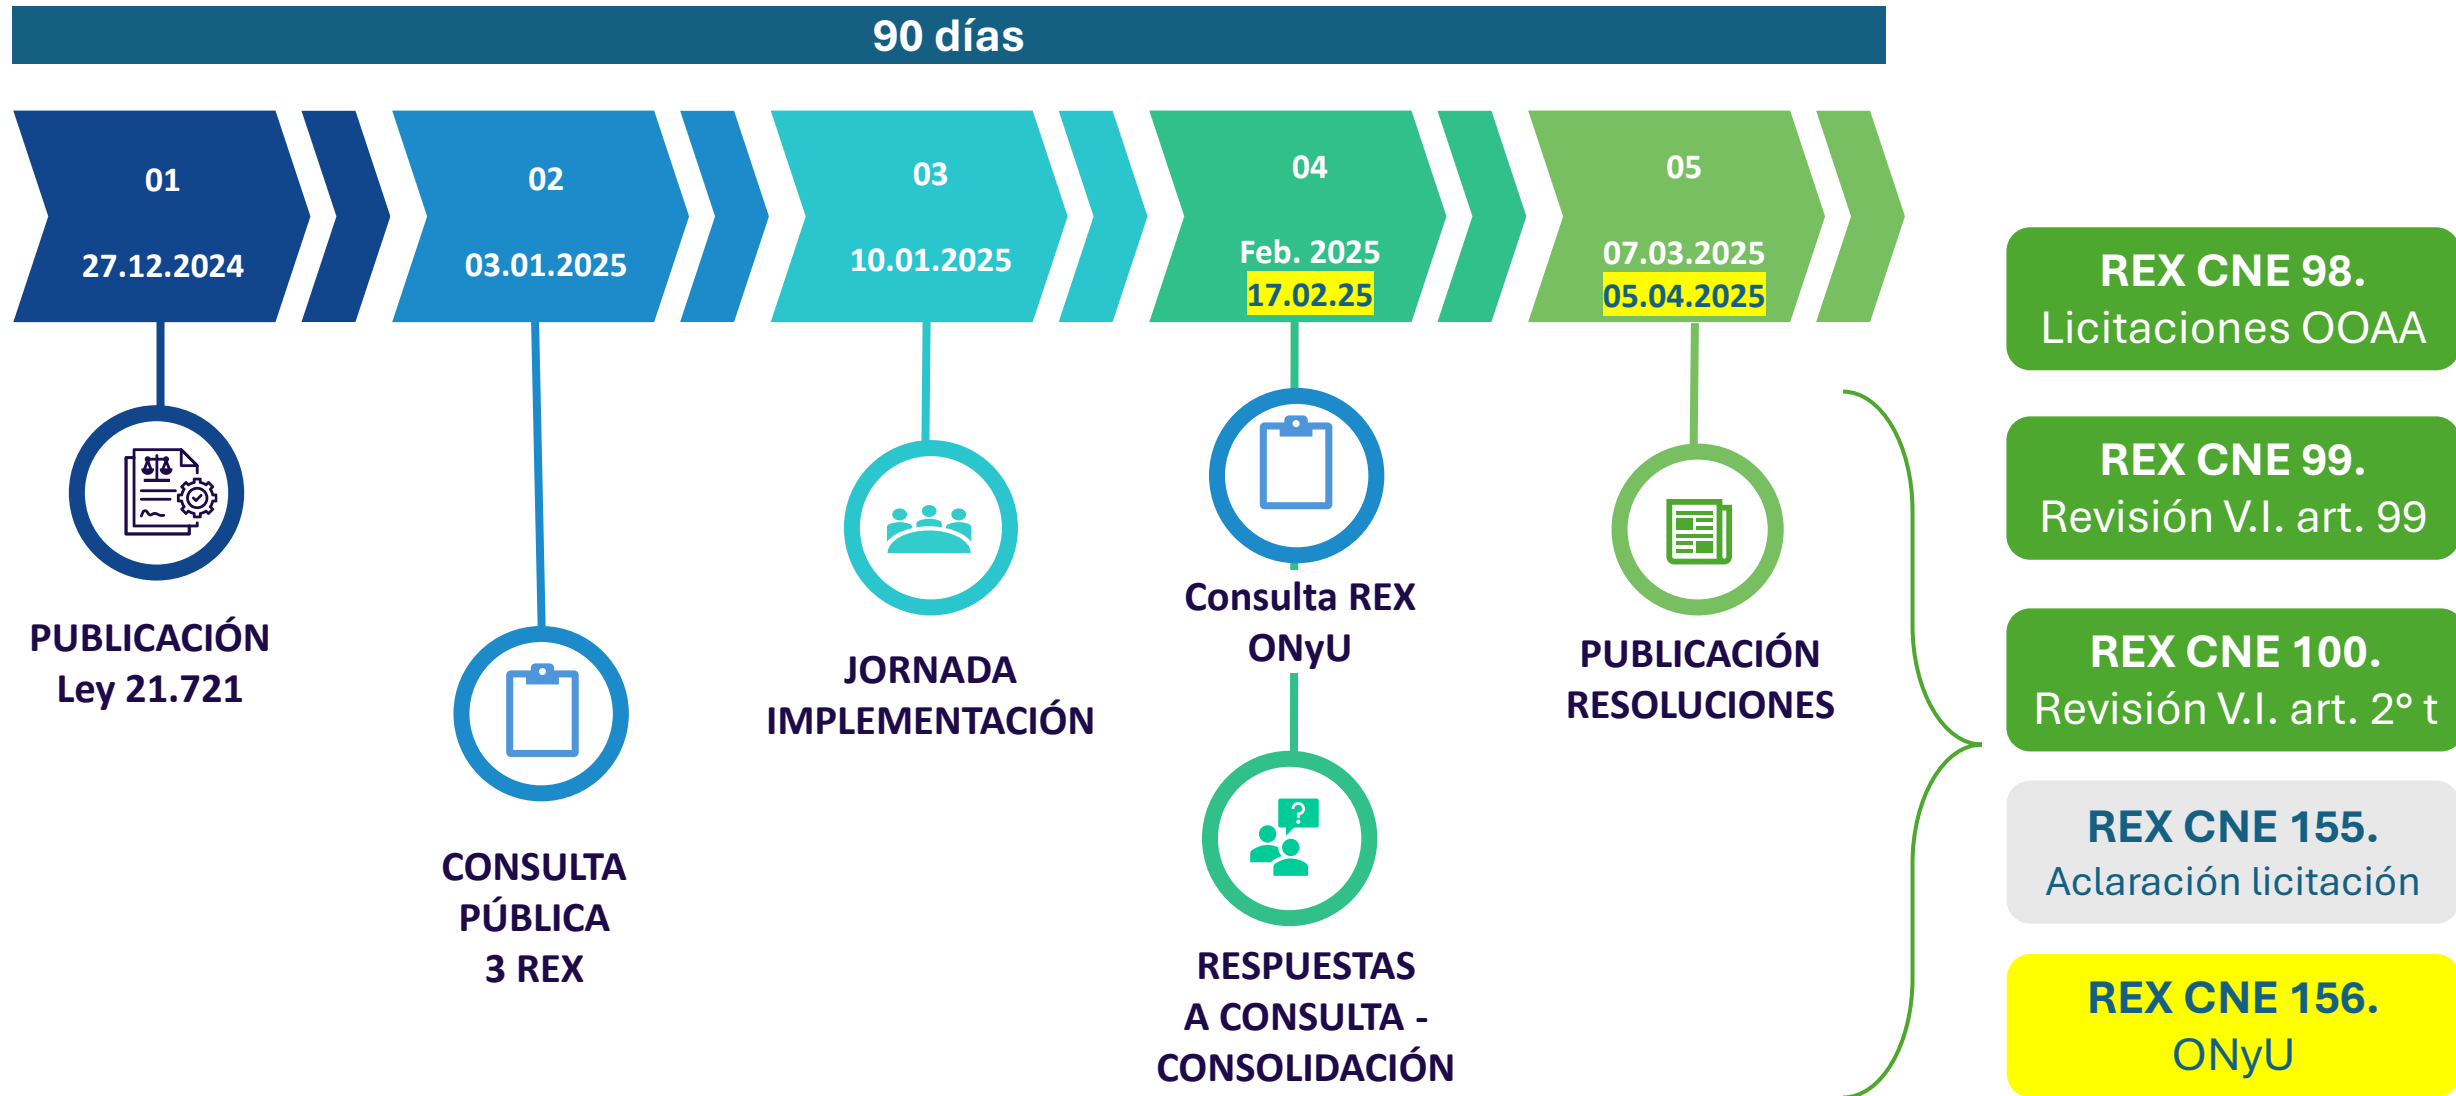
90 días

01
27.12.2024

02
03.01.2025

03
10.01.2025

04
Feb. 2025
17.02.25

05
07.03.2025
05.04.2025

PUBLICACIÓN
Ley 21.721

CONSULTA
PÚBLICA
3 REX

JORNADA
IMPLEMENTACIÓN

Consulta REX
ONyU

RESPUESTAS
A CONSULTA -
CONSOLIDACIÓN

PUBLICACIÓN
RESOLUCIONES

REX CNE 98.
Licitaciones OOAA

REX CNE 99.
Revisión V.I. art. 99

REX CNE 100.
Revisión V.I. art. 2° t

REX CNE 155.
Aclaración licitación

REX CNE 156.
ONyU